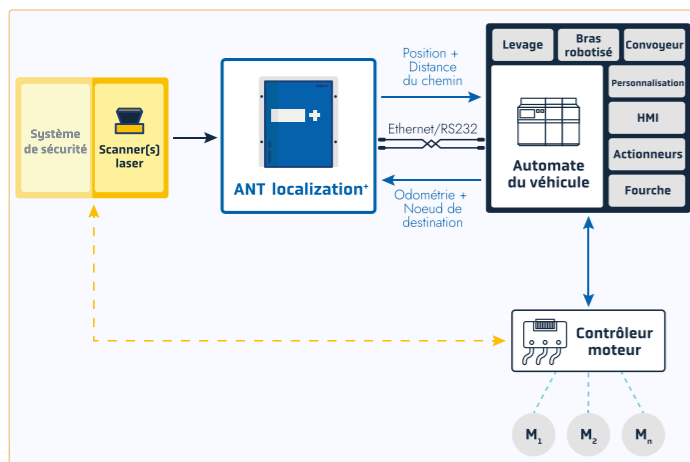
Système de sécurité

Scanner(s) laser

ANT localization+

Position + Distance du chemin

Ethernet/RS232

Odométrie + Noeud de destination

Levage

Bras robotisé

Convoyeur

Personnalisation

HMI

Actionneurs

Fourche

Automate du véhicule

Contrôleur moteur

$M_1$

$M_2$

$M_n$